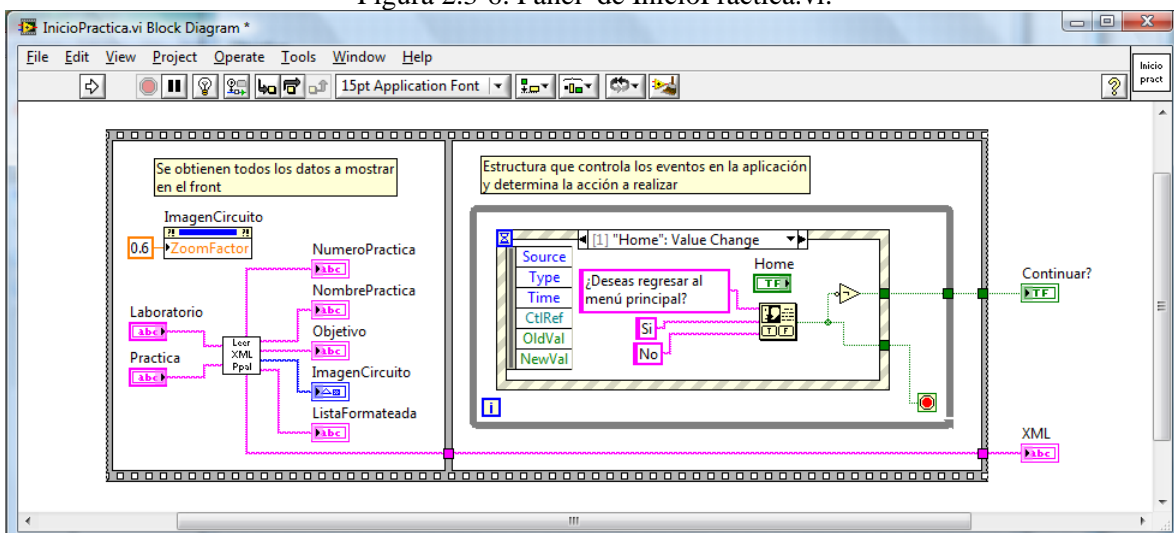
Figura 2.3-6: Panel de InicioPractica.vi.

InicioPractica.vi Block Diagram *

File Edit View Project Operate Tools Window Help

15pt Application Font

Inicio pract

Se obtienen todos los datos a mostrar en el front

ImagenCircuito

0.6 ZoomFactor

Laboratorio

Practica

Leer XML Ppal

NumeroPractica

NombrePractica

Objetivo

ImagenCircuito

ListaFormateada

Estructura que controla los eventos en la aplicación y determina la acción a realizar

[1] "Home": Value Change

Source
Type
Time
CtlRef
OldVal
NewVal

¿Deseas regresar al menú principal?

Home

TF

Si

No

Continuar?

TF

XML

abc